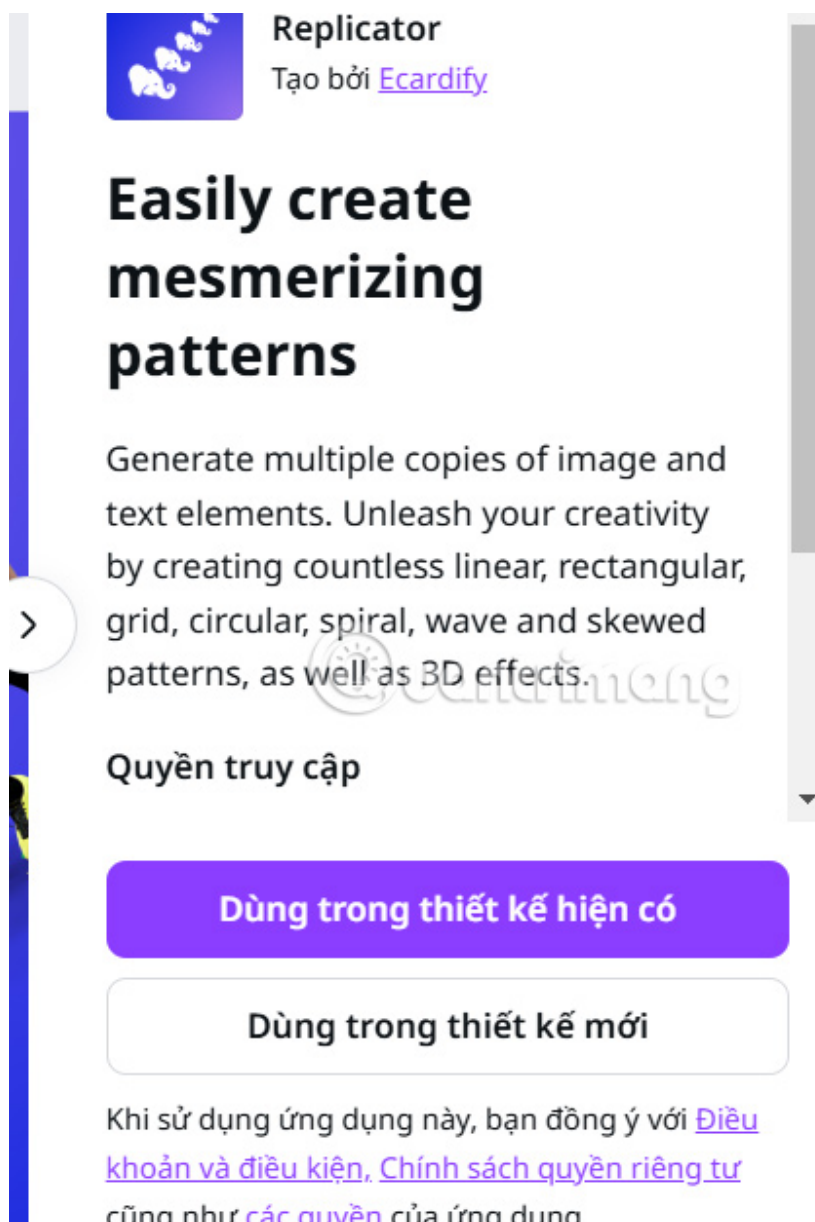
Replicator
Tạo bởi Ecardify

Easily create mesmerizing patterns

Generate multiple copies of image and text elements. Unleash your creativity by creating countless linear, rectangular, grid, circular, spiral, wave and skewed patterns, as well as 3D effects.

Quyền truy cập

Dùng trong thiết kế hiện có

Dùng trong thiết kế mới

Khi sử dụng ứng dụng này, bạn đồng ý với Điều khoản và điều kiện, Chính sách quyền riêng tư cũng như các quyền của ứng dụng